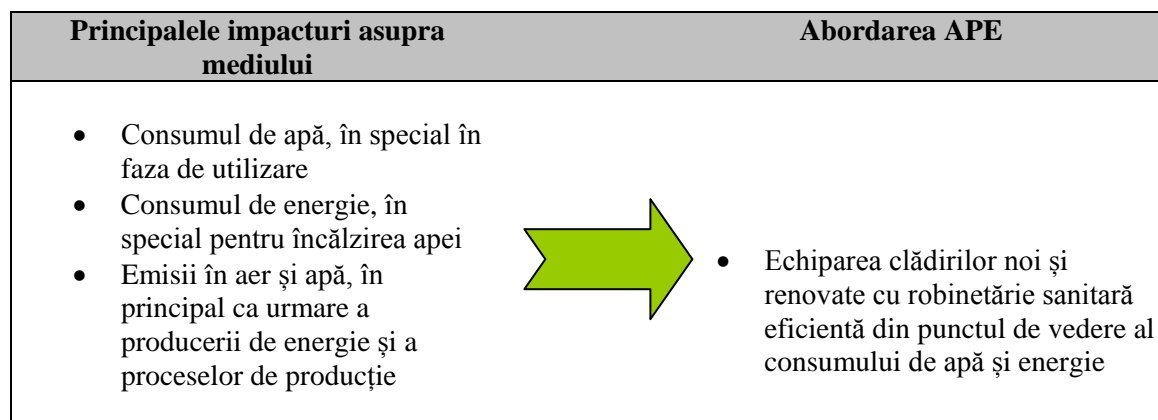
| Principalele impacturi asupra mediului | Abordarea APE |
|---|---|
| • Consumul de apă, în special în faza de utilizare<br>• Consumul de energie, în special pentru încălzirea apei<br>• Emisii în aer și apă, în principal ca urmare a producerii de energie și a proceselor de producție | • Echiparea clădirilor noi și renovate cu robinetărie sanitară eficientă din punctul de vedere al consumului de apă și energie |